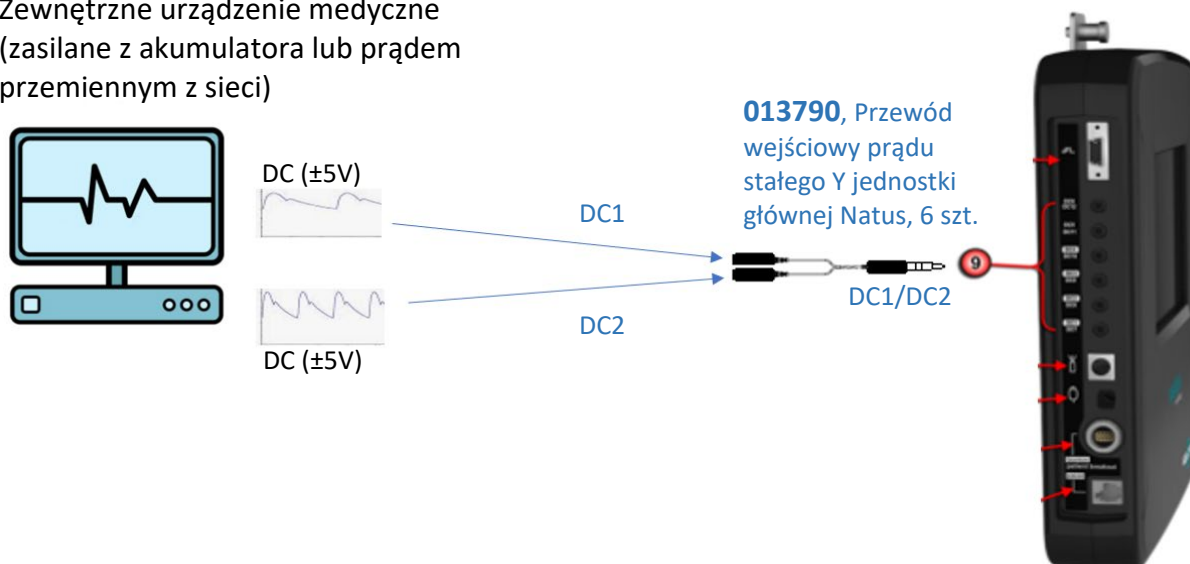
Zewnętrzne urządzenie medyczne (zasilane z akumulatora lub prądem przemiennym z sieci)

DC (±5V)

DC (±5V)

DC1

DC2

**013790**, Przewód wejściowy prądu stałego Y jednostki głównej Natus, 6 szt.

DC1/DC2

9